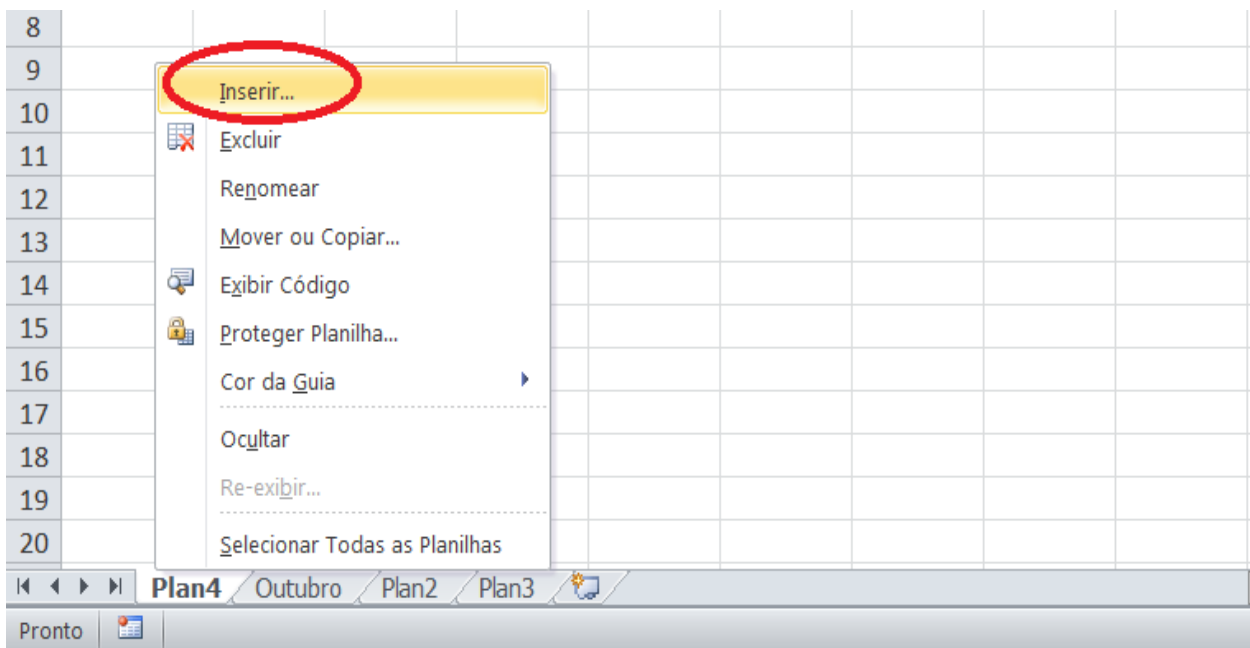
8
9
10
11
12
13
14
15
16
17
18
19
20

Inserir...
Excluir
Renomear
Mover ou Copiar...
Exibir Código
Proteger Planilha...
Cor da Guia
Ocultar
Re-exibir...
Selecionar Todas as Planilhas

Plan4 Outubro Plan2 Plan3

Pronto